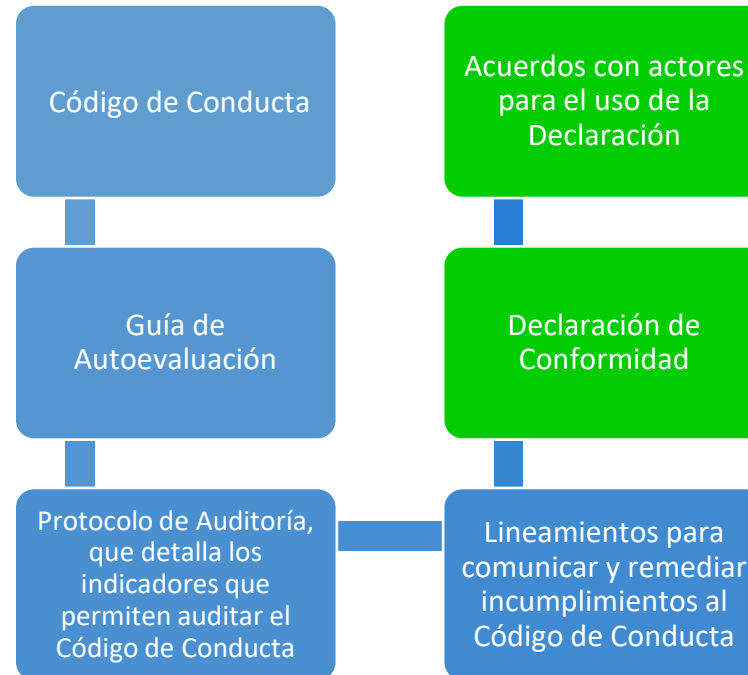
Código de Conducta

Guía de Autoevaluación

Protocolo de Auditoría, que detalla los indicadores que permiten auditar el Código de Conducta

Acuerdos con actores para el uso de la Declaración

Declaración de Conformidad

Lineamientos para comunicar y remediar incumplimientos al Código de Conducta